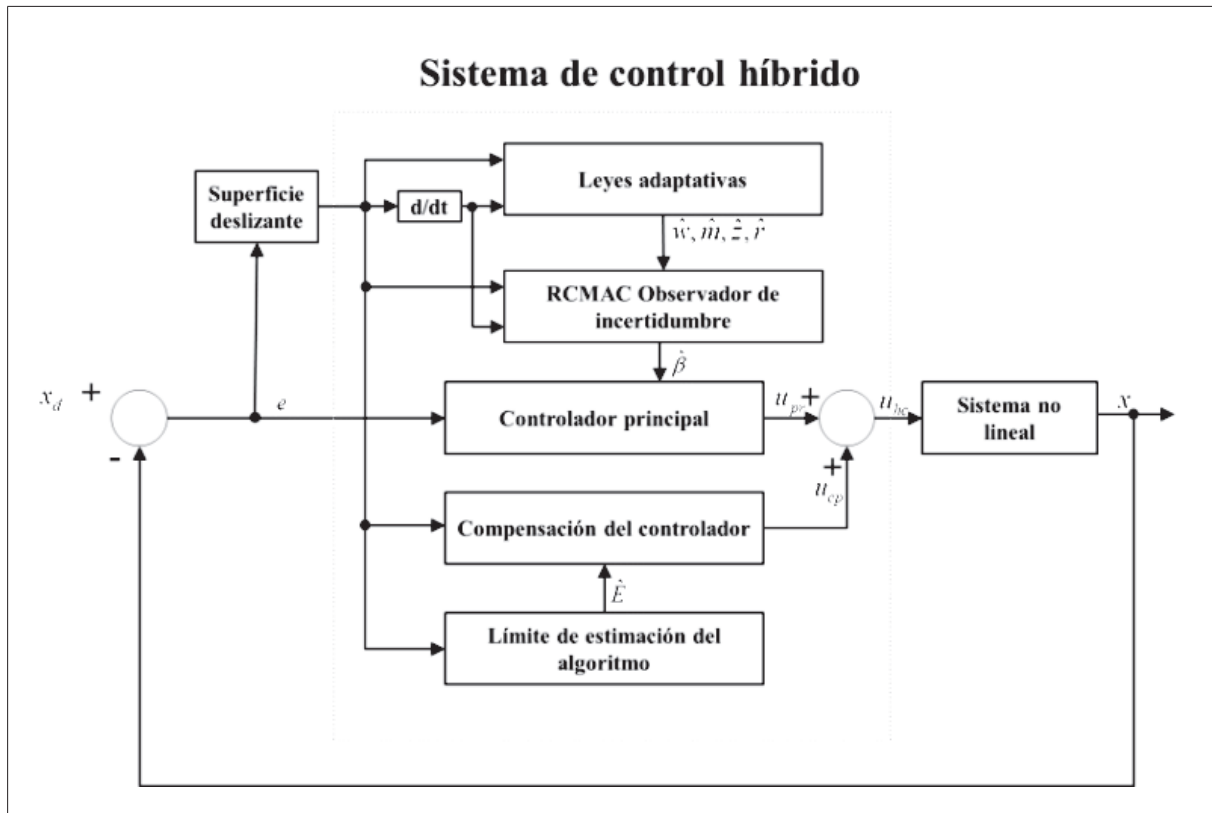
Sistema de control híbrido

Superficie deslizante

d/dt

Leyes adaptativas

$\hat{w}, \hat{m}, \hat{z}, \hat{r}$

RCMAC Observador de incertidumbre

$\hat{\beta}$

$x_d$ +

-

$e$

Controlador principal

$u_{pc}$ +

$u_{hc}$

Sistema no lineal

$x$

+

$u_{cp}$

Compensación del controlador

$\hat{E}$

Límite de estimación del algoritmo